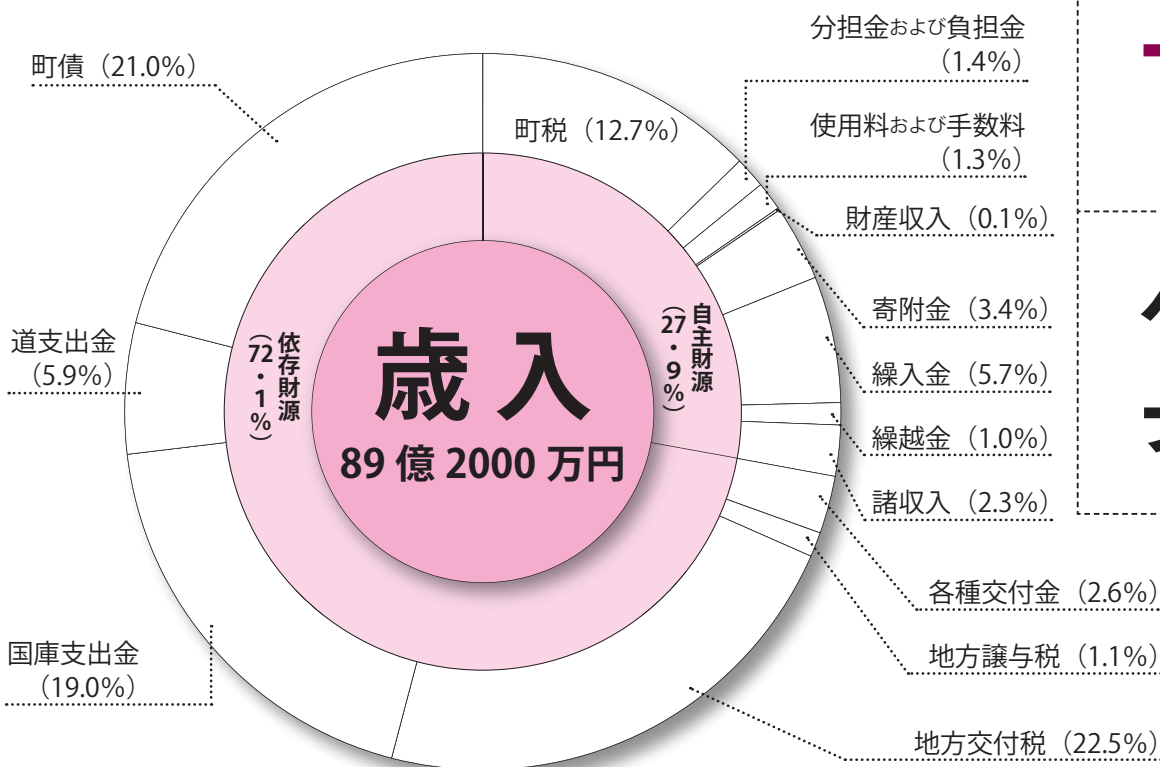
町債（21.0%）

分担金および負担金（1.4%）

町税（12.7%）

使用料および手数料（1.3%）

財産収入（0.1%）

寄附金（3.4%）

繰入金（5.7%）

繰越金（1.0%）

諸収入（2.3%）

道支出金（5.9%）

依存財源（72・1%）

自主財源（27・9%）

歳入

89 億 2000 万円

各種交付金（2.6%）

地方譲与税（1.1%）

国庫支出金（19.0%）

地方交付税（22.5%）